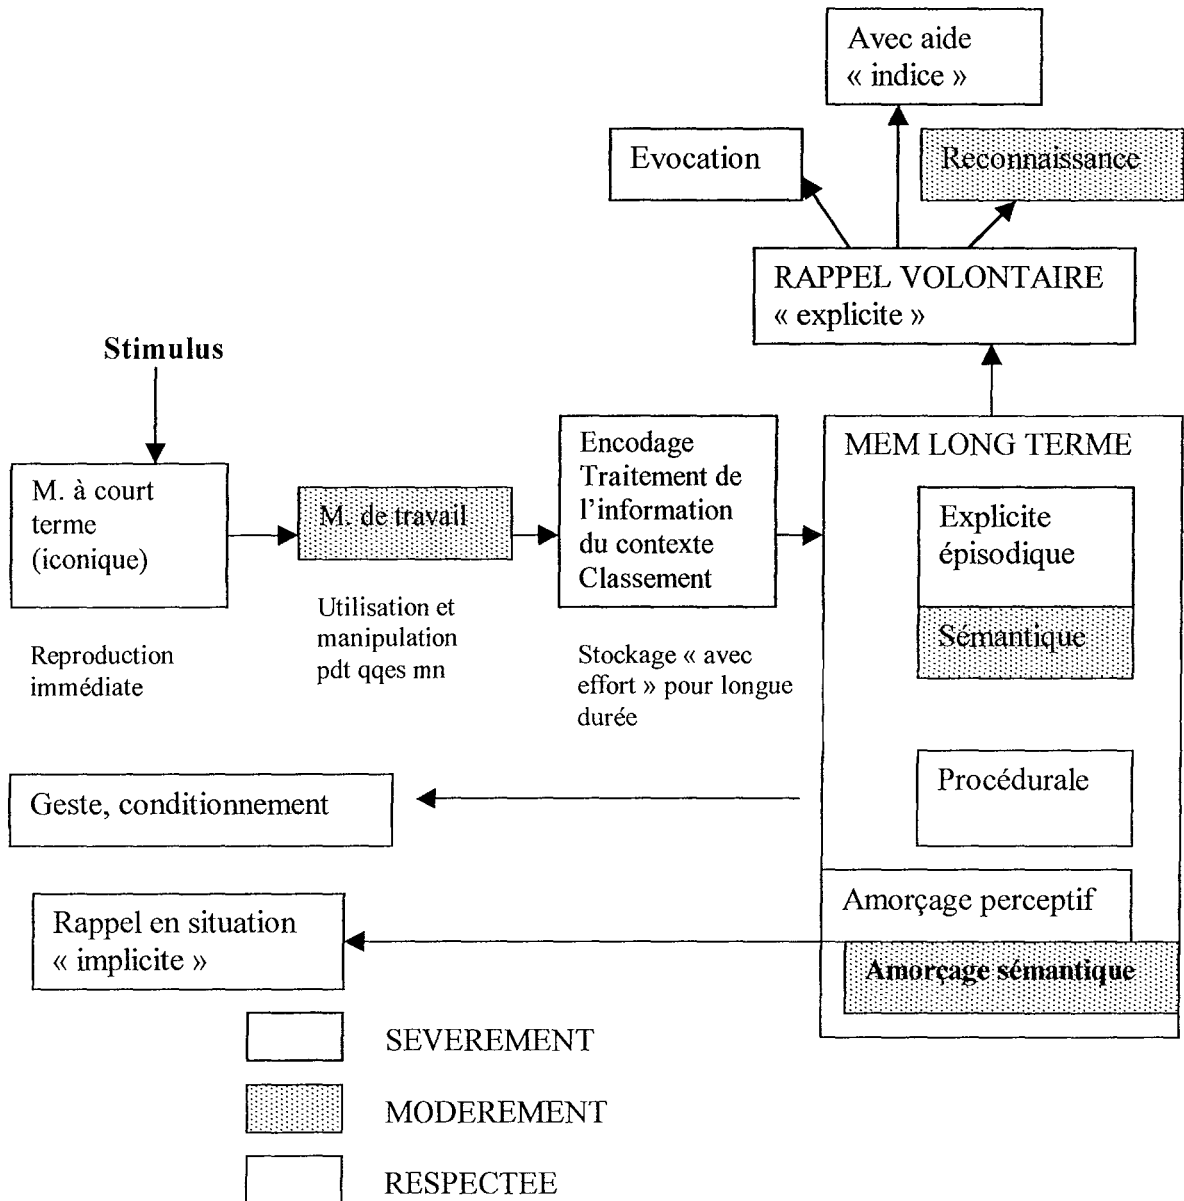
Avec aide
« indice »

Evocation

Reconnaissance

RAPPEL VOLONTAIRE
« explicite »

Stimulus

M. à court terme (iconique)

Reproduction immédiate

M. de travail

Utilisation et manipulation pdt qqes mn

Encodage
Traitement de l'information du contexte
Classement

Stockage « avec effort » pour longue durée

MEM LONG TERME

Explicite épisodique

Sémantique

Procédurale

Amorçage perceptif

Amorçage sémantique

Geste, conditionnement

Rappel en situation
« implicite »

SEVEREMENT

MODEREMENT

RESPECTEE